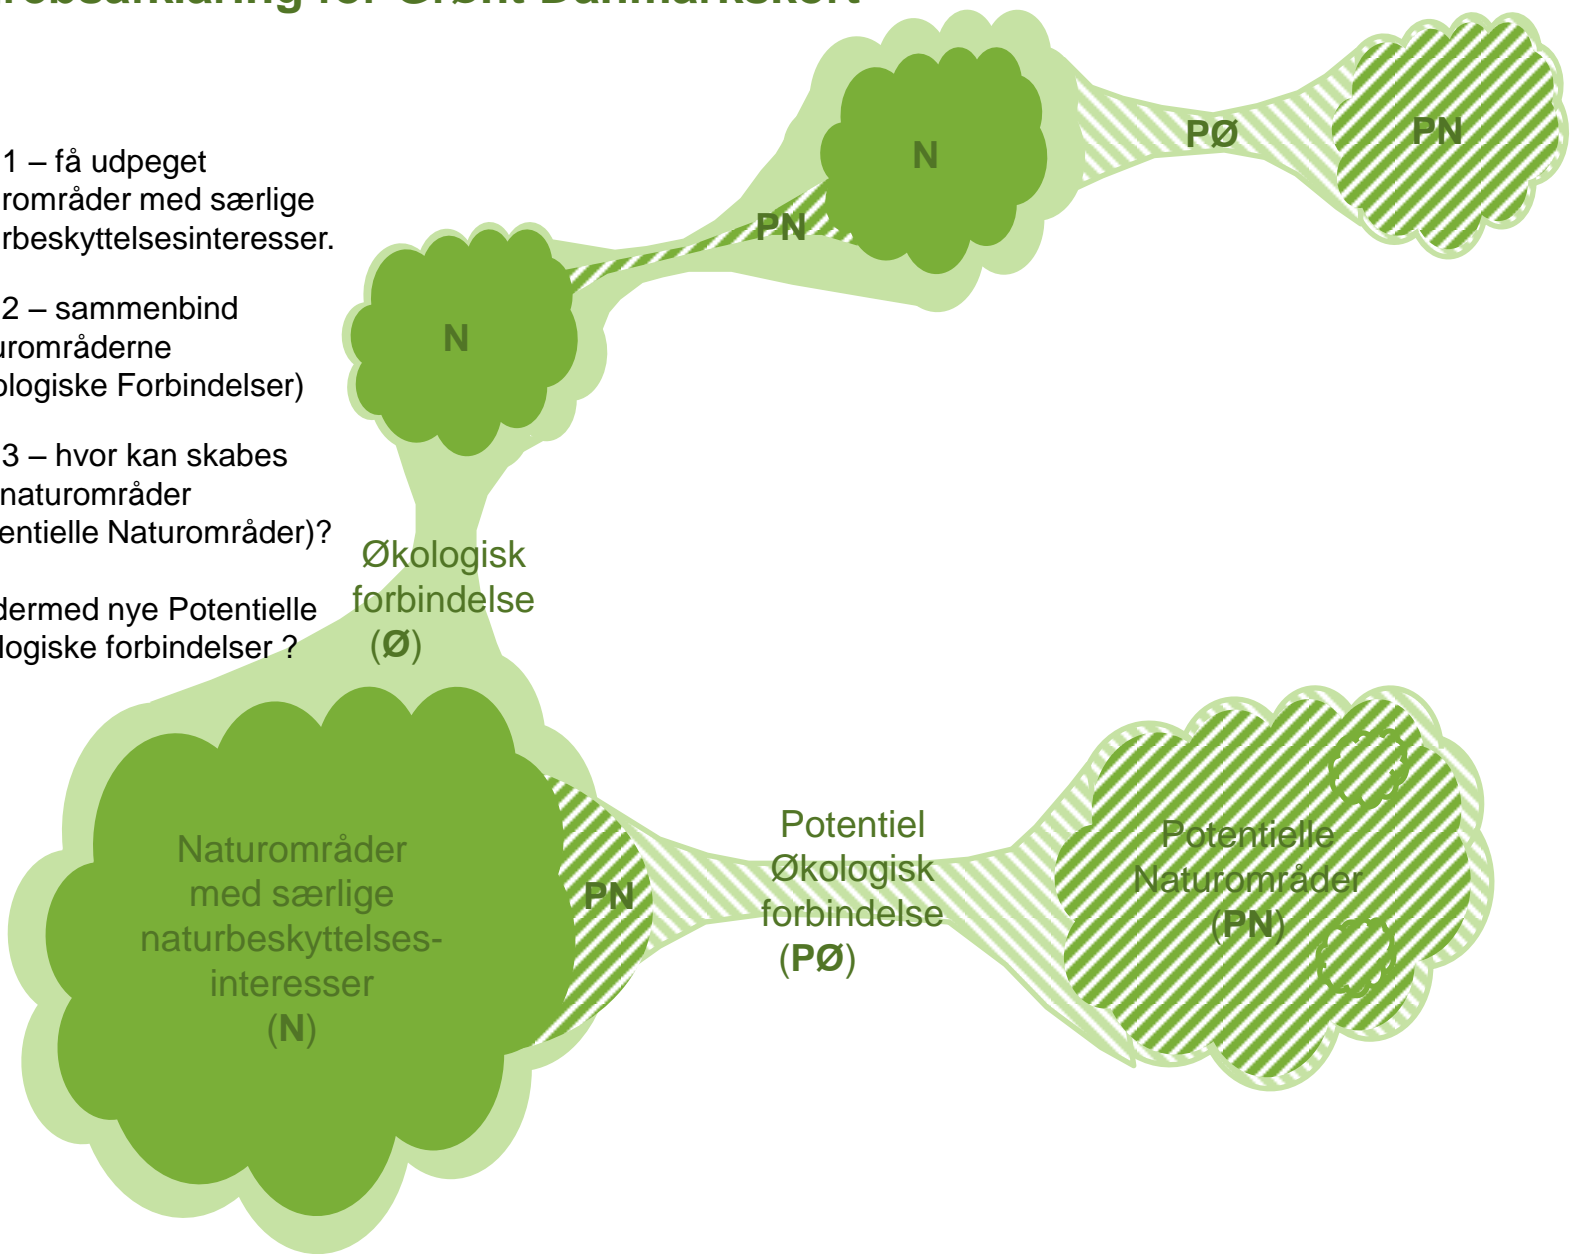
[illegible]

1 – få udpeget
områder med særlige
rbeskyttelsesinteresser.

2 – sammenbind
urområderne
ologiske Forbindelser)

3 – hvor kan skabes
naturområder
entielle Naturområder)?

dermed nye Potentielle
ologiske forbindelser ?

N

PN

N

PØ

PN

Økologisk forbindelse (Ø)

Naturområder med særlige naturbeskyttelsesinteresser (N)

PN

Potentiel Økologisk forbindelse (PØ)

Potentielle Naturområder (PN)